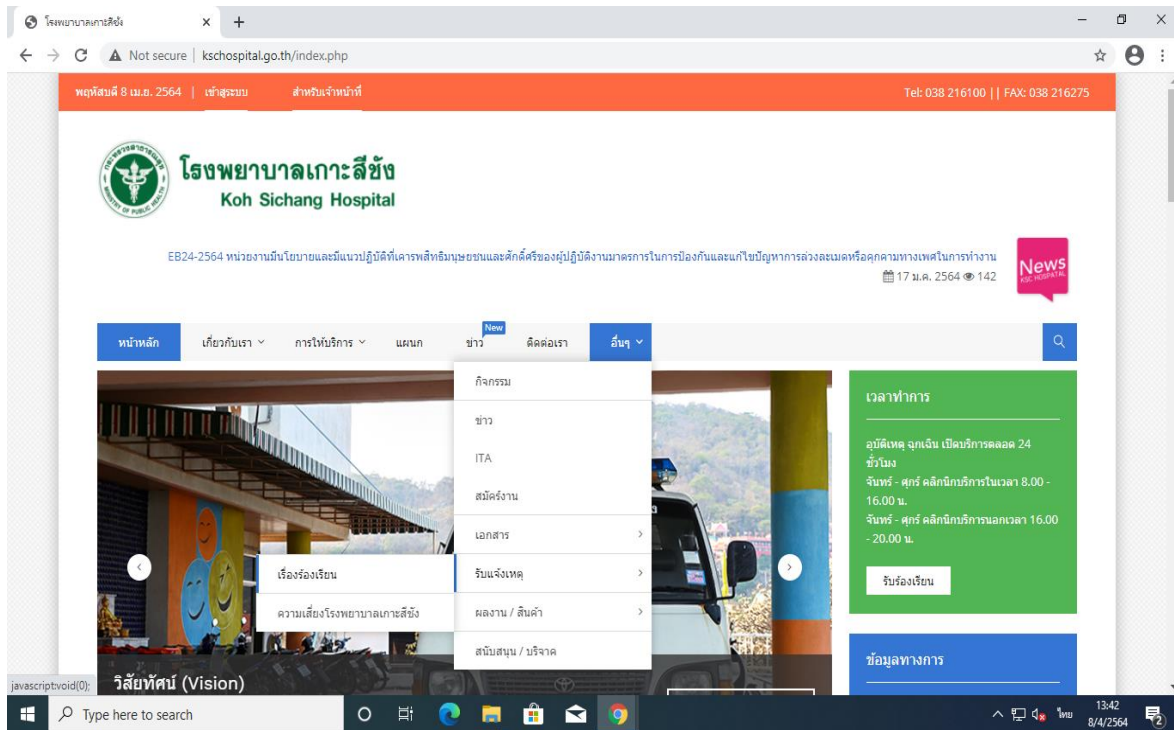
โรงพยาบาลเกาะสีชัง ×
Not secure | kschospital.go.th/index.php

พฤหัสบดี 8 เม.ย. 2564 | เข้าสู่ระบบ สำหรับเจ้าหน้าที่
Tel: 038 216100 || FAX: 038 216275

โรงพยาบาลเกาะสีชัง
Koh Sichang Hospital

EB24-2564 หน่วยงานมีนโยบายและมีแนวปฏิบัติที่เคารพสิทธิมนุษยชนและศักดิ์ศรีของผู้ปฏิบัติงานมาตรการในการป้องกันและแก้ไขปัญหาการล่วงละเมิดหรือคุกคามทางเพศในการทำงาน
17 ม.ค. 2564 142

News
KSC HOSPITAL

หน้าหลัก เกี่ยวกับเรา การให้บริการ แผนก New ข่าว ติดต่อเรา อื่นๆ

กิจกรรม
ข่าว
ITA
สมัครงาน
เอกสาร
รับแจ้งเหตุ
ผลงาน / สินค้า
สนับสนุน / บริจาค

เรื่องร้องเรียน
ความเสี่ยงโรงพยาบาลเกาะสีชัง

เวลาทำการ
อุบัติเหตุ ฉุกเฉิน เปิดบริการตลอด 24 ชั่วโมง
จันทร์ - ศุกร์ คลินิกบริการในเวลา 8.00 - 16.00 น.
จันทร์ - ศุกร์ คลินิกบริการนอกเวลา 16.00 - 20.00 น.
รับร้องเรียน

ข้อมูลทางการ

วิสัยทัศน์ (Vision)
javascript:void(0);

Type here to search
13:42
8/4/2564
ไทย